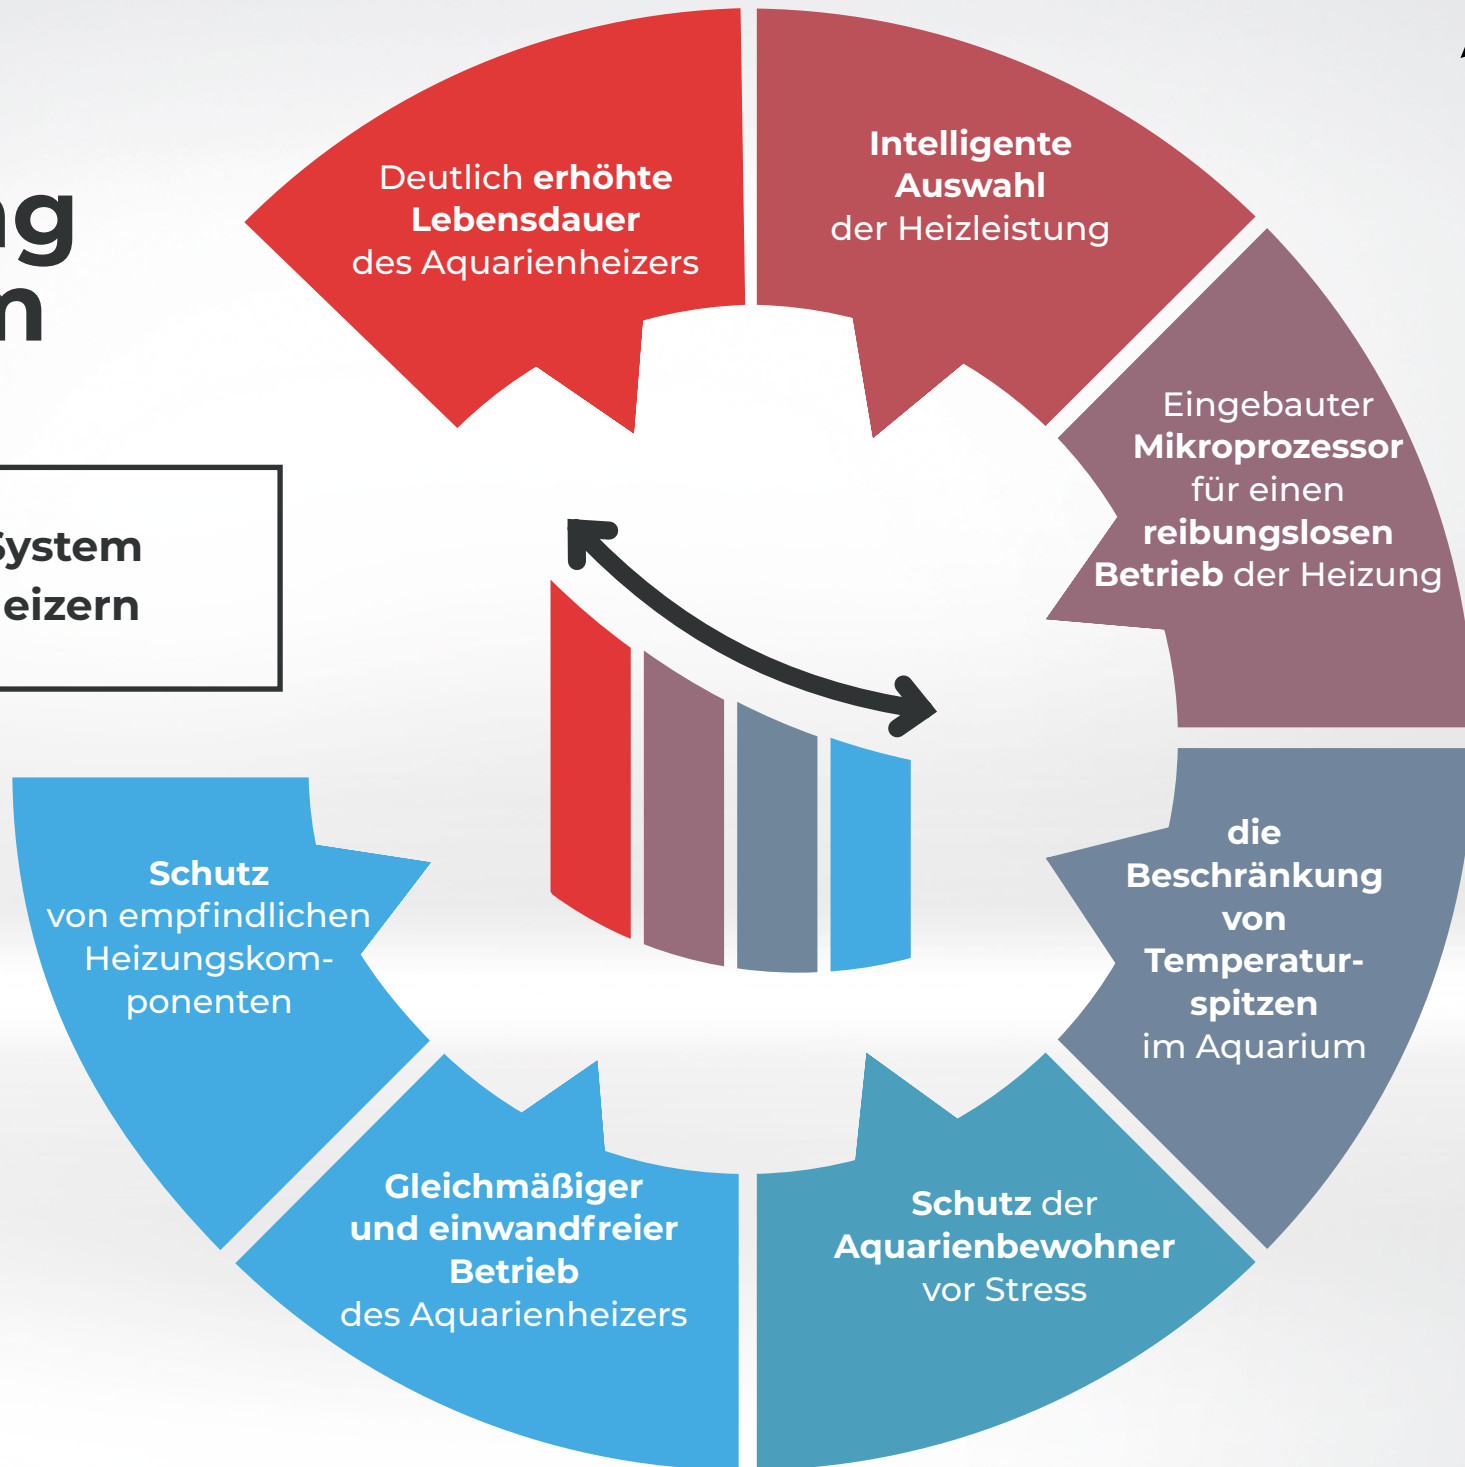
ng
n

ystem
eizern

Deutlich erhöhte Lebensdauer des Aquarienheizers

Intelligente Auswahl der Heizleistung

Eingebauter Mikroprozessor für einen reibungslosen Betrieb der Heizung

die Beschränkung von Temperaturspitzen im Aquarium

Schutz der Aquarienbewohner vor Stress

Gleichmäßiger und einwandfreier Betrieb des Aquarienheizers

Schutz von empfindlichen Heizungskomponenten